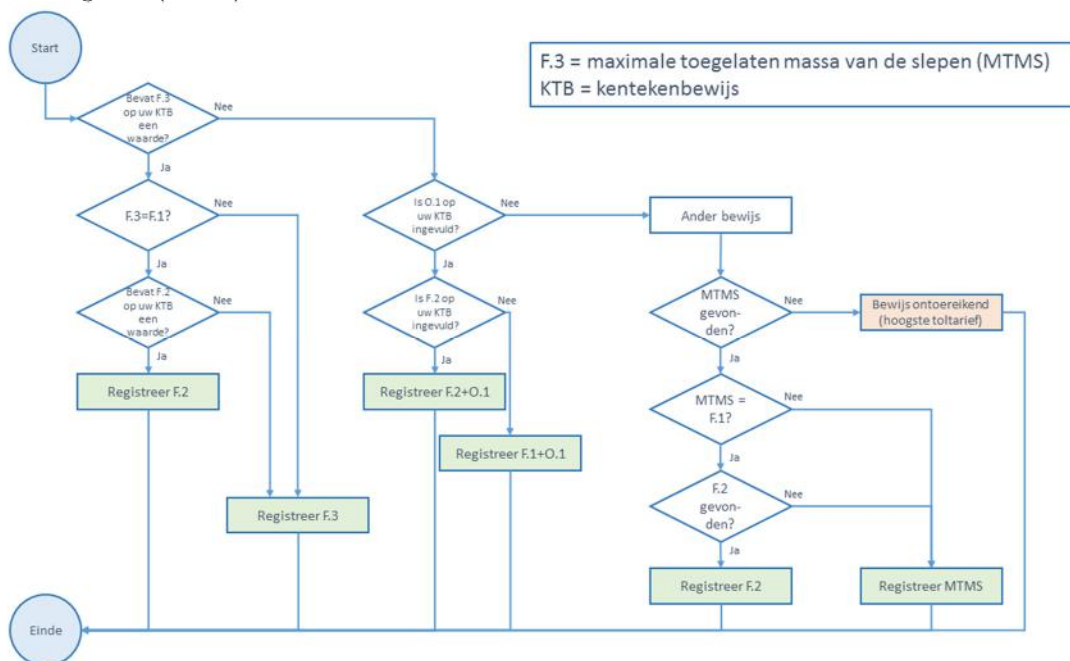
Start

F.3 = maximale toegelaten massa van de slepen (MTMS)
KTB = kentekenbewijs

Bevat F.3 op uw KTB een waarde?
Nee
Ja

F.3=F.1?
Nee
Ja

Bevat F.2 op uw KTB een waarde?
Nee
Ja

Registreer F.2

Registreer F.3

Is O.1 op uw KTB ingevuld?
Nee
Ja

Is F.2 op uw KTB ingevuld?
Nee
Ja

Registreer F.2+O.1

Registreer F.1+O.1

Ander bewijs

MTMS gevonden?
Nee
Ja

Bewijs ontoereikend (hoogste toltarief)

MTMS = F.1?
Nee
Ja

F.2 gevonden?
Nee
Ja

Registreer F.2

Registreer MTMS

Einde